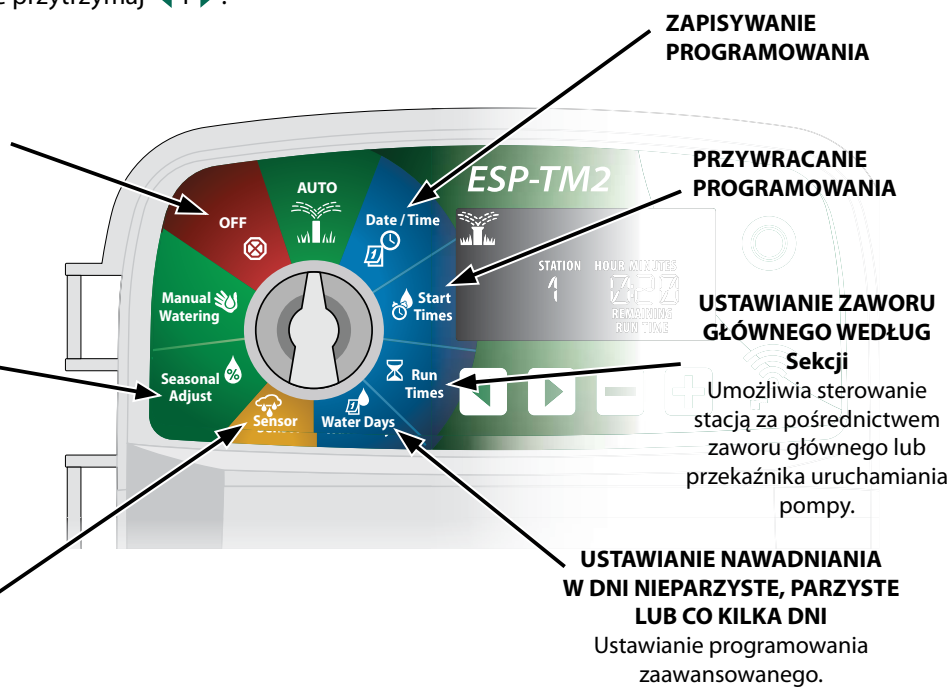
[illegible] przytrzymaj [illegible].

ZAPISYWANIE PROGRAMOWANIA

PRZYWRACANIE PROGRAMOWANIA

ESP-TM2

AUTO

OFF

Date / Time

Manual Watering

Start Times

Seasonal Adjust

Run Times

Sensor

Water Days

STATION

1

HOUR MINUTES

REMAINING RUN TIME

USTAWIANIE ZAWORU GŁÓWNEGO WEDŁUG Sekcji
Umożliwia sterowanie stacją za pośrednictwem zaworu głównego lub przekaźnika uruchamiania pompy.

USTAWIANIE NAWADNIANIA W DNI NIEPARZYSTE, PARZYSTE LUB CO KILKA DNI
Ustawianie programowania zaawansowanego.